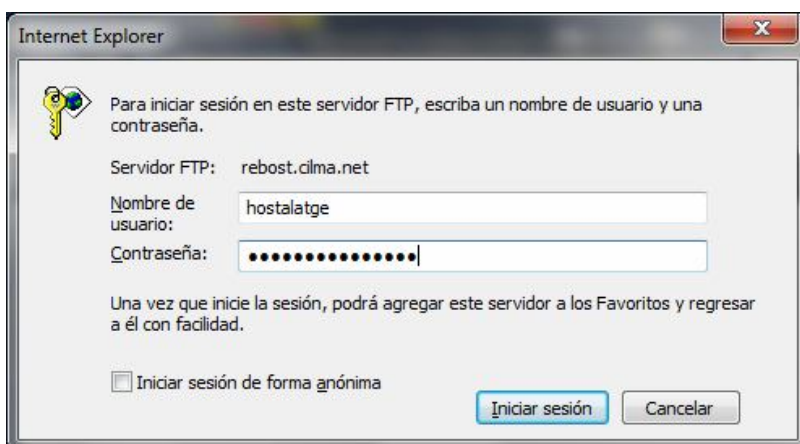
Internet Explorer

Para iniciar sesión en este servidor FTP, escriba un nombre de usuario y una contraseña.

Servidor FTP: rebost.cilma.net

Nombre de usuario: hostalatge

Contraseña: •••••••••••••••

Una vez que inicie la sesión, podrá agregar este servidor a los Favoritos y regresar a él con facilidad.

Iniciar sesión de forma anónima

Iniciar sesión

Cancelar